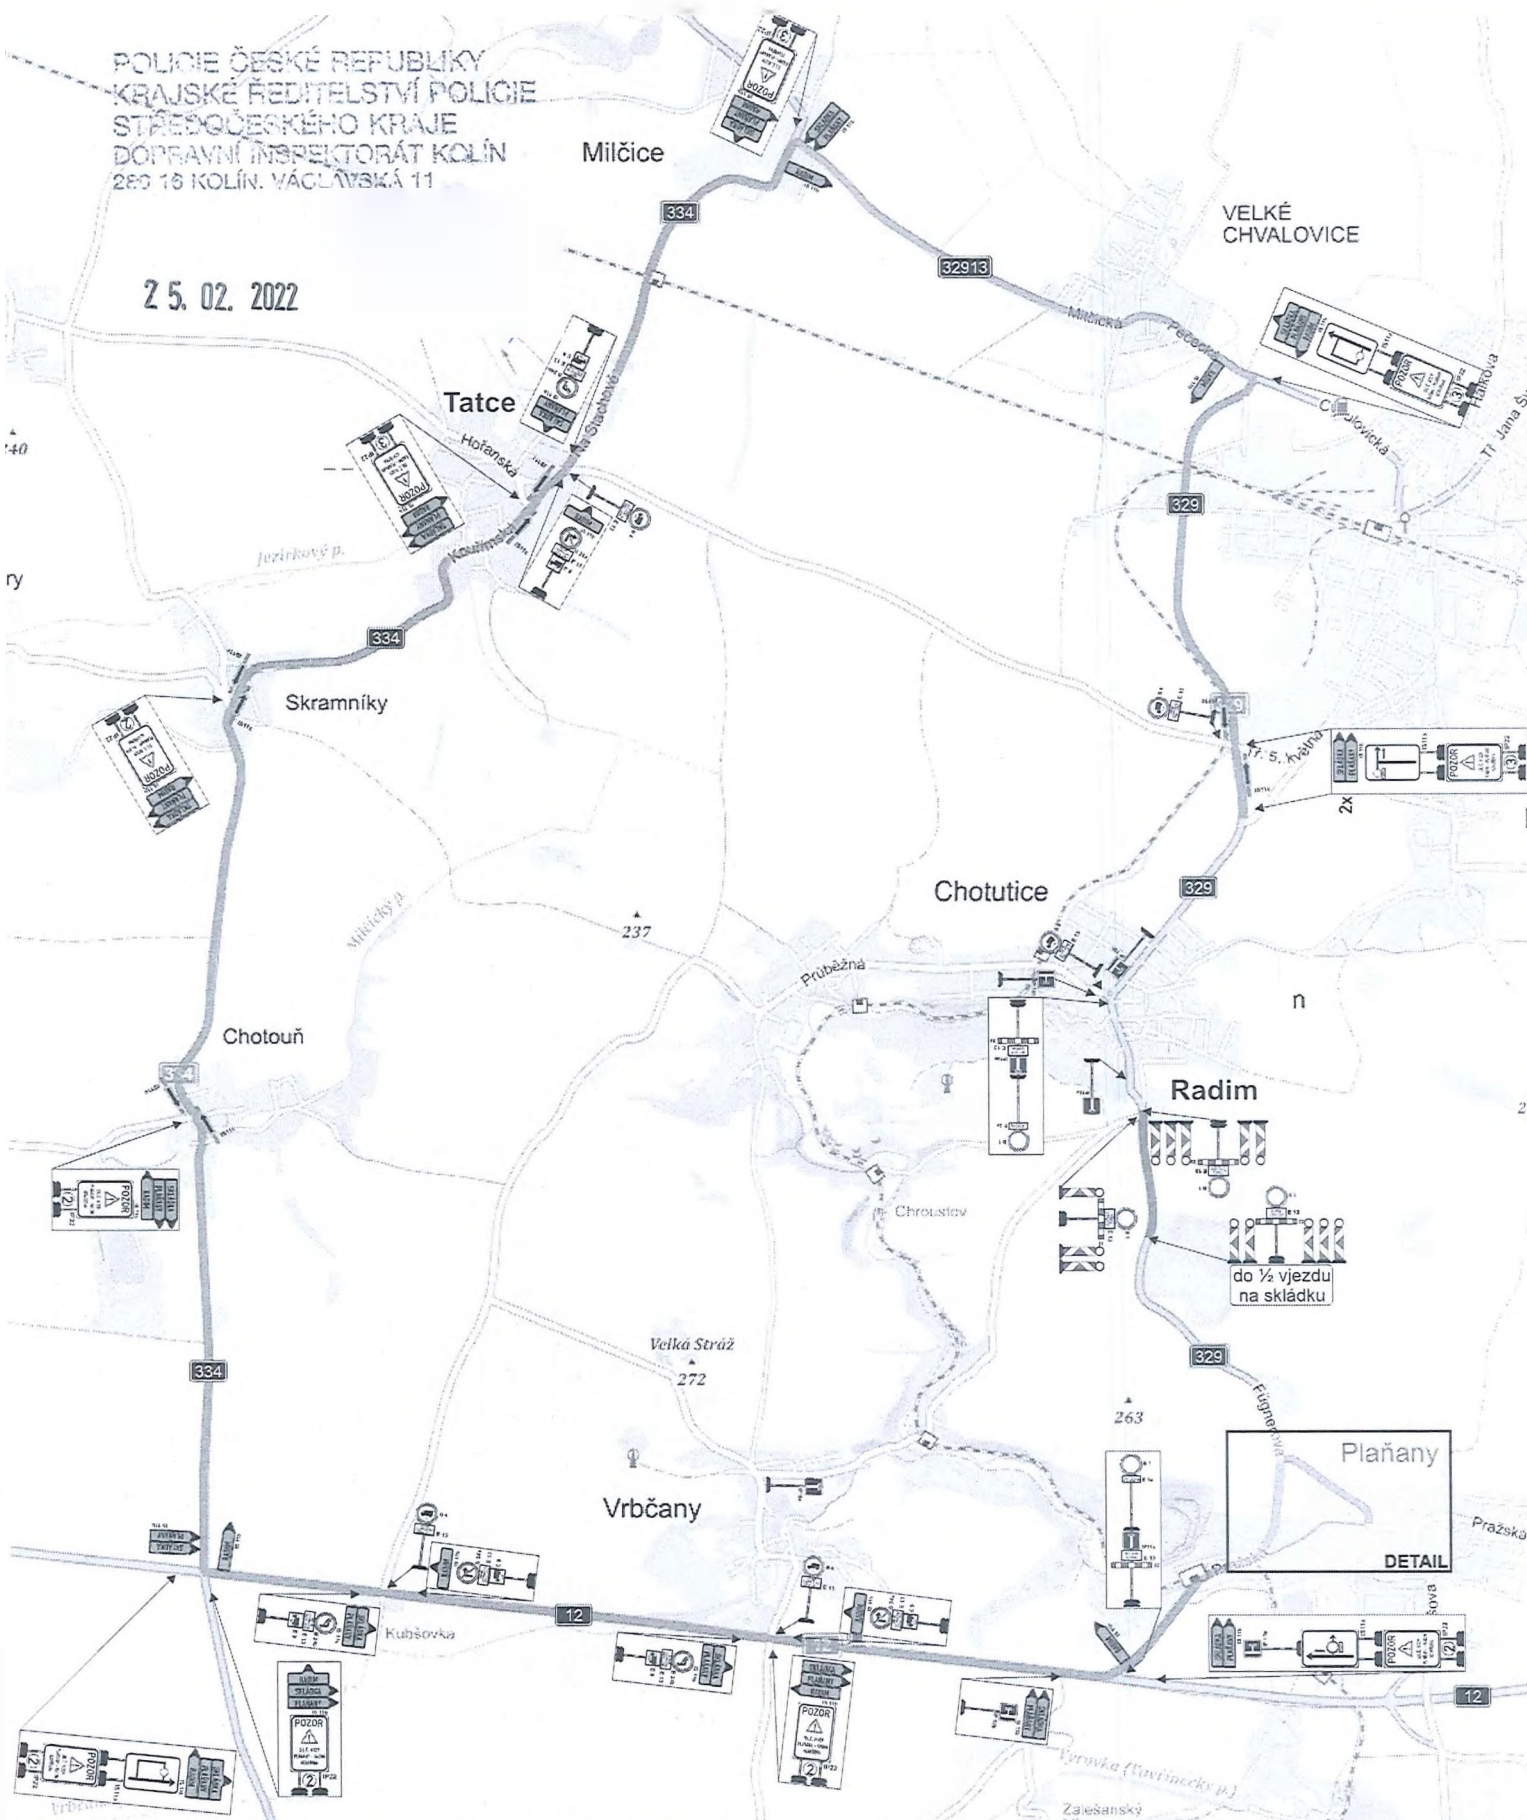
POLICIE ČESKÉ REPUBLIKY
KRAJSKÉ ŘEDITELSTVÍ POLICIE
STŘEDOČESKÉHO KRAJE
DOPRAVNÍ INSPEKTORÁT KOLÍN
280 16 KOLÍN, VÁCLAVSKÁ 11

25. 02. 2022

Milčice

334

32913

VELKÉ CHVALOVICE

Milčická

Pecká

Tatce

Hořanská

Na Stachově

Kouřimská

Jezírkový p.

240

ry

334

Skramníky

329

tř. 5. května

2x

POZOR

Chotutice

Milčický p.

237

Průběžná

329

n

Chotouň

334

Radim

POZOR

Chroustov

do ½ vjezdu na skládku

Velká Stráž

272

329

Fügnerova

263

Plaňany

DETAIL

Pražská

334

Vrbčany

12

Kubšovka

12

POZOR

POZOR

POZOR

POZOR

12

Výrovka (Bovlinecký p.)

Zalešanský